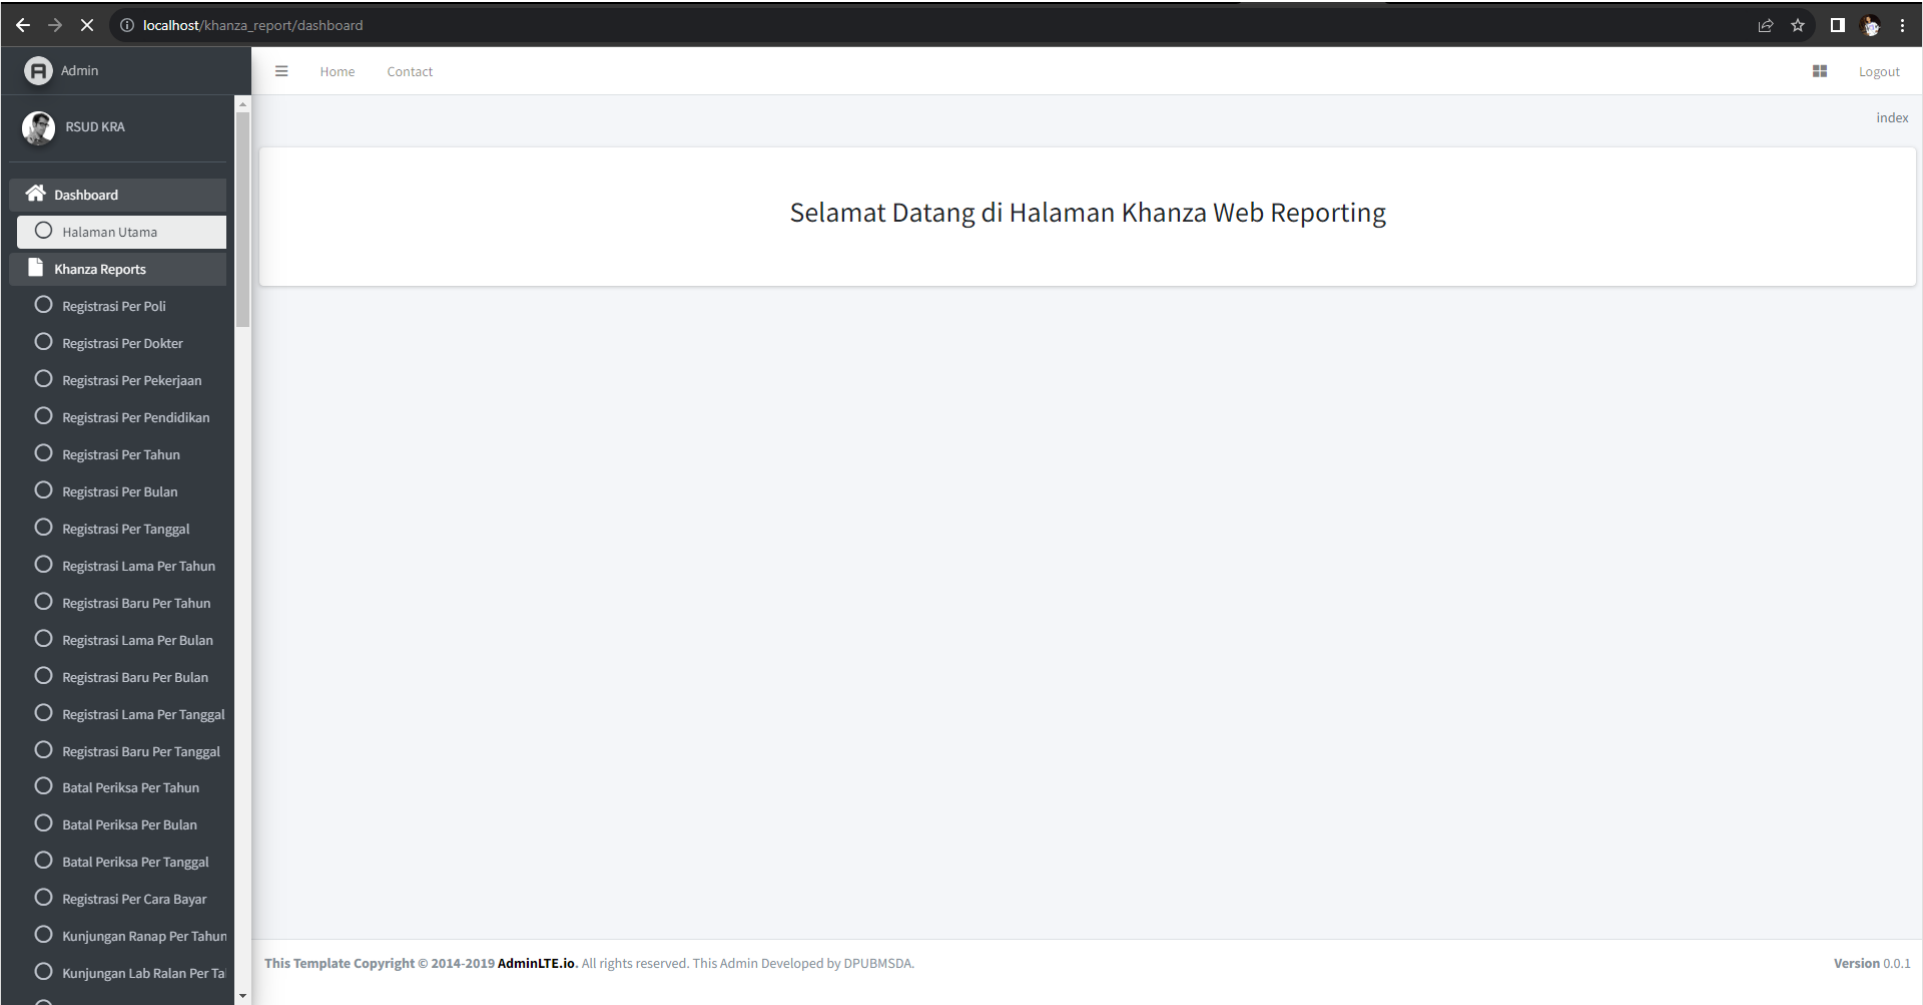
localhost/khanza_report/dashboard

Admin

RSUD KRA

Dashboard

Halaman Utama

Khanza Reports

Registrasi Per Poli

Registrasi Per Dokter

Registrasi Per Pekerjaan

Registrasi Per Pendidikan

Registrasi Per Tahun

Registrasi Per Bulan

Registrasi Per Tanggal

Registrasi Lama Per Tahun

Registrasi Baru Per Tahun

Registrasi Lama Per Bulan

Registrasi Baru Per Bulan

Registrasi Lama Per Tanggal

Registrasi Baru Per Tanggal

Batal Periksa Per Tahun

Batal Periksa Per Bulan

Batal Periksa Per Tanggal

Registrasi Per Cara Bayar

Kunjungan Ranap Per Tahun

Kunjungan Lab Ralan Per Ta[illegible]

Home Contact

Logout

index

Selamat Datang di Halaman Khanza Web Reporting

This Template Copyright © 2014-2019 AdminLTE.io. All rights reserved. This Admin Developed by DPUBMSDA.

Version 0.0.1